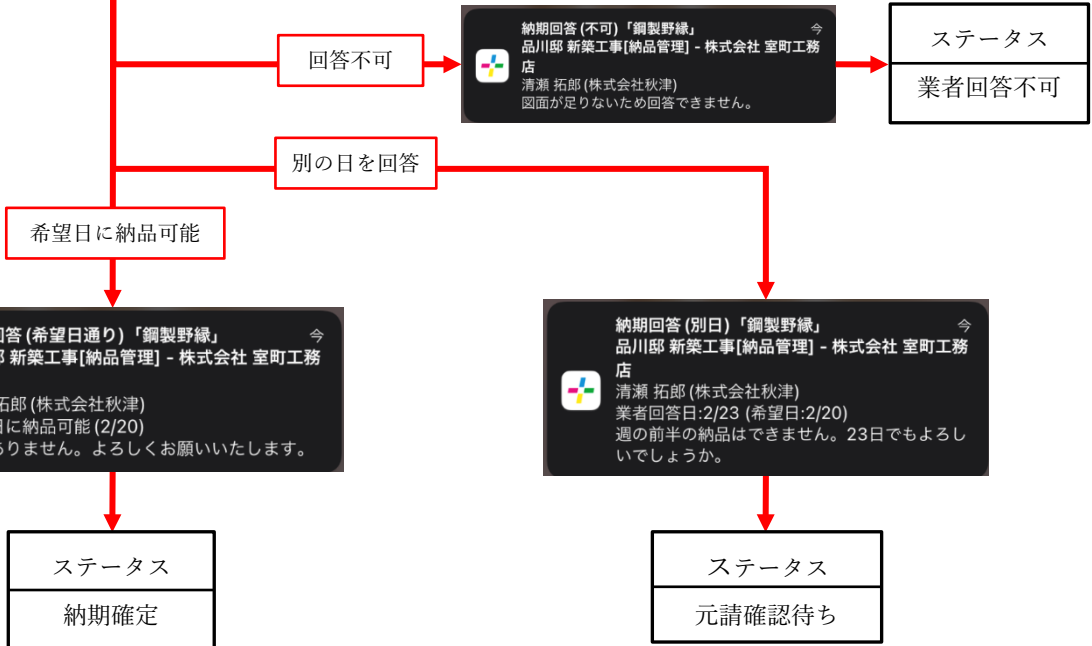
回答不可

納期回答 (不可)「鋼製野縁」
品川邸 新築工事[納品管理] - 株式会社 室町工務店
清瀬 拓郎 (株式会社秋津)
図面が足りないため回答できません。
今

ステータス
業者回答不可

別の日を回答

希望日に納品可能

回答 (希望日通り)「鋼製野縁」
邸 新築工事[納品管理] - 株式会社 室町工務
拓郎 (株式会社秋津)
日に納品可能 (2/20)
りません。よろしくお願いいたします。
今

ステータス
納期確定

納期回答 (別日)「鋼製野縁」
品川邸 新築工事[納品管理] - 株式会社 室町工務店
清瀬 拓郎 (株式会社秋津)
業者回答日:2/23 (希望日:2/20)
週の前半の納品はできません。23日でもよろしいでしょうか。
今

ステータス
元請確認待ち